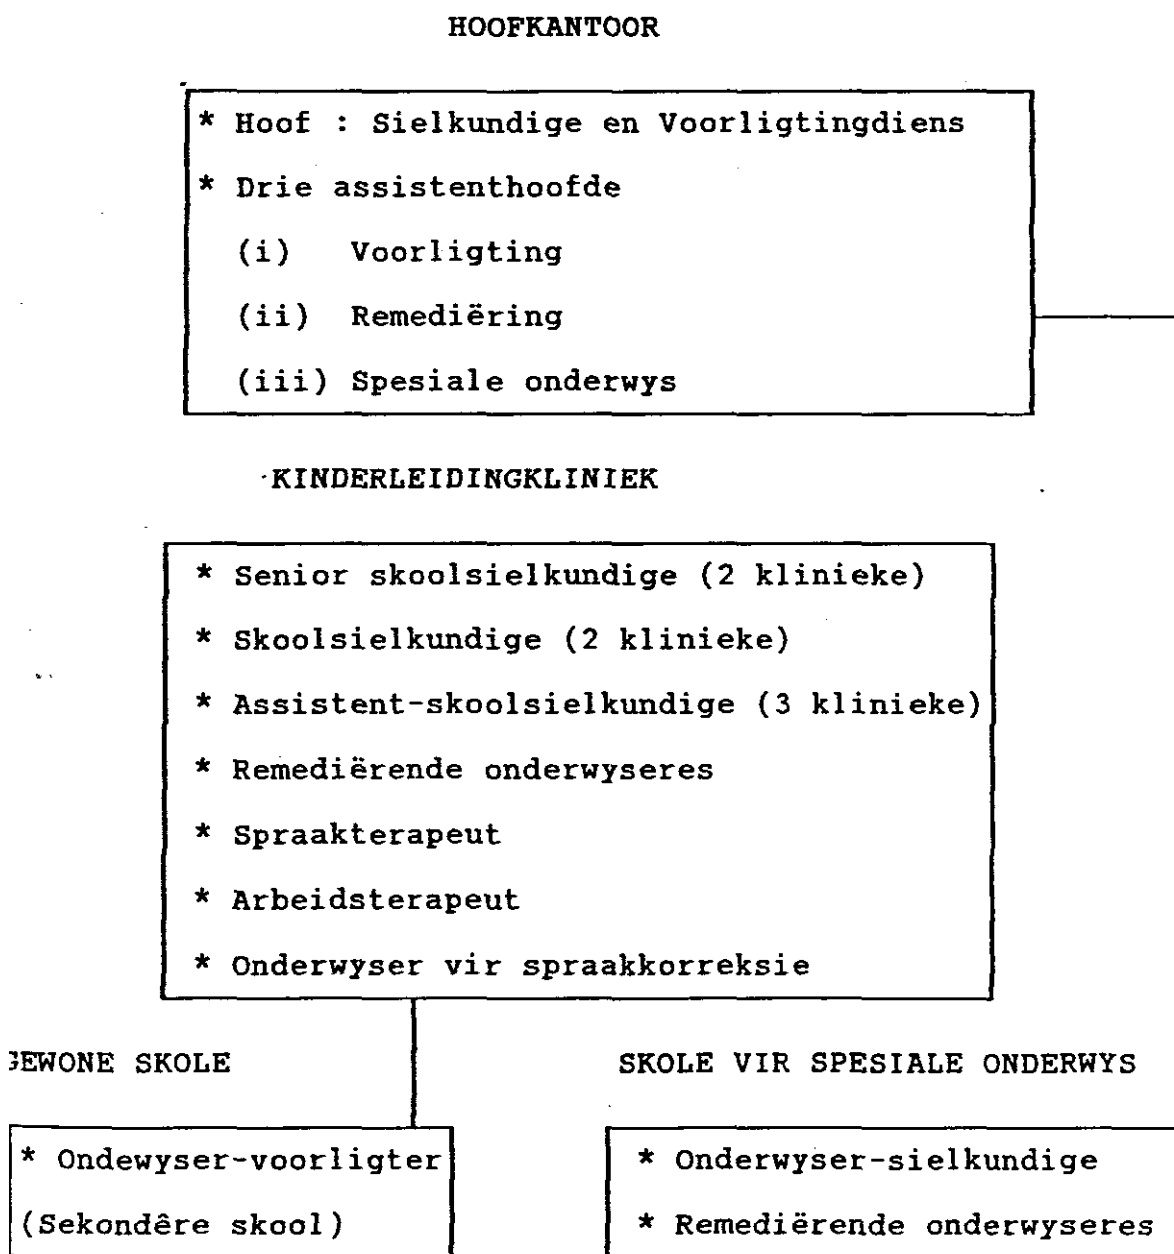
HOOFKANTOOR

* Hoof : Sielkundige en Voorligtingdiens

* Drie assistenthoofde

(i) Voorligting

(ii) Remediëring

(iii) Spesiale onderwys

KINDERLEIDINGKLINIEK

* Senior skoolsielkundige (2 klinieke)

* Skoolsielkundige (2 klinieke)

* Assistent-skoolsielkundige (3 klinieke)

* Remediërende onderwyseres

* Spraakterapeut

* Arbeidsterapeut

* Onderwyser vir spraakkorreksie

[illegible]EWONE SKOLE

* Ondewyser-voorligter

(Sekondêre skool)

SKOLE VIR SPESIALE ONDERWYS

* Onderwyser-sielkundige

* Remediërende onderwyseres